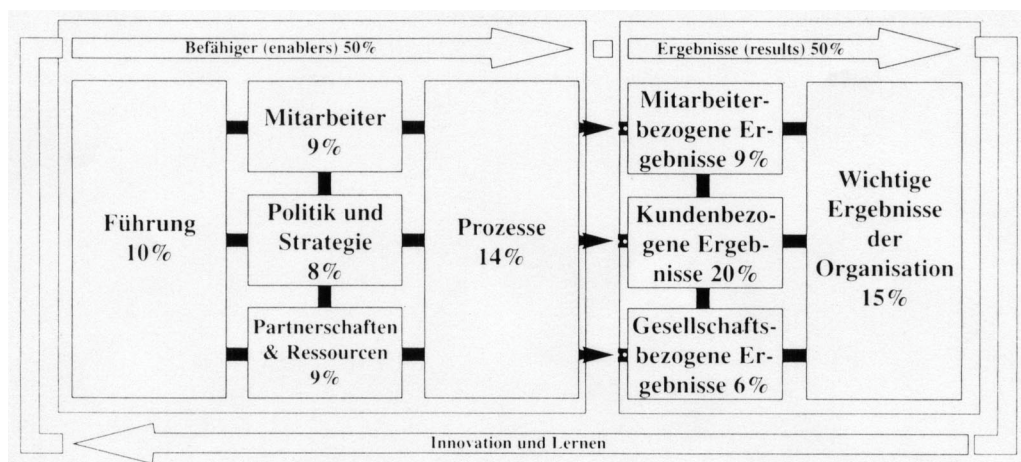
Befähiger (enablers) 50%

Ergebnisse (results) 50%

Führung 10%

Mitarbeiter 9%

Politik und Strategie 8%

Partnerschaften & Ressourcen 9%

Prozesse 14%

Mitarbeiterbezogene Ergebnisse 9%

Kundenbezogene Ergebnisse 20%

Gesellschaftsbezogene Ergebnisse 6%

Wichtige Ergebnisse der Organisation 15%

Innovation und Lernen